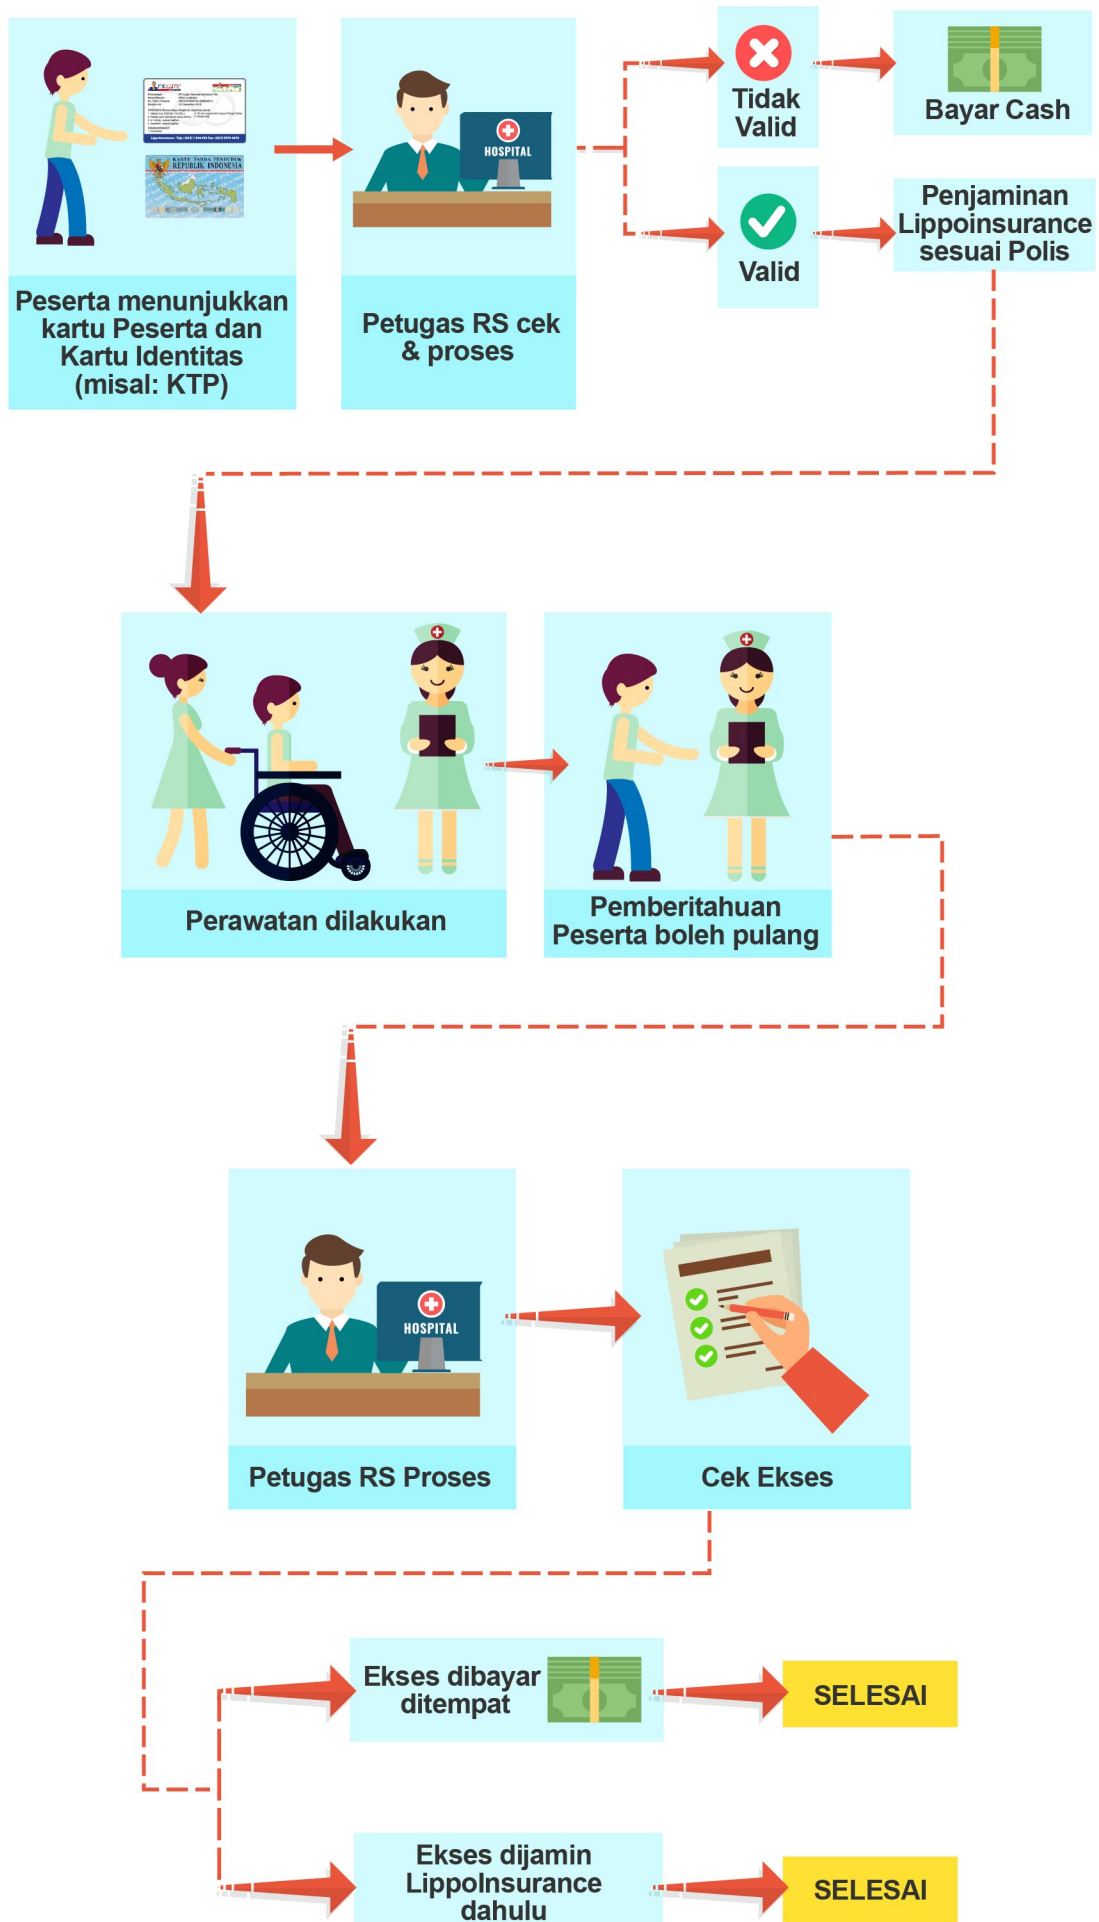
Peserta menunjukkan kartu Peserta dan Kartu Identitas (misal: KTP)

HOSPITAL

Petugas RS cek & proses

Tidak Valid

Bayar Cash

Valid

Penjaminan Lippoinsurance sesuai Polis

Perawatan dilakukan

Pemberitahuan Peserta boleh pulang

HOSPITAL

Petugas RS Proses

Cek Ekses

Ekses dibayar ditempat

SELESAI

Ekses dijamin LippoInsurance dahulu

SELESAI